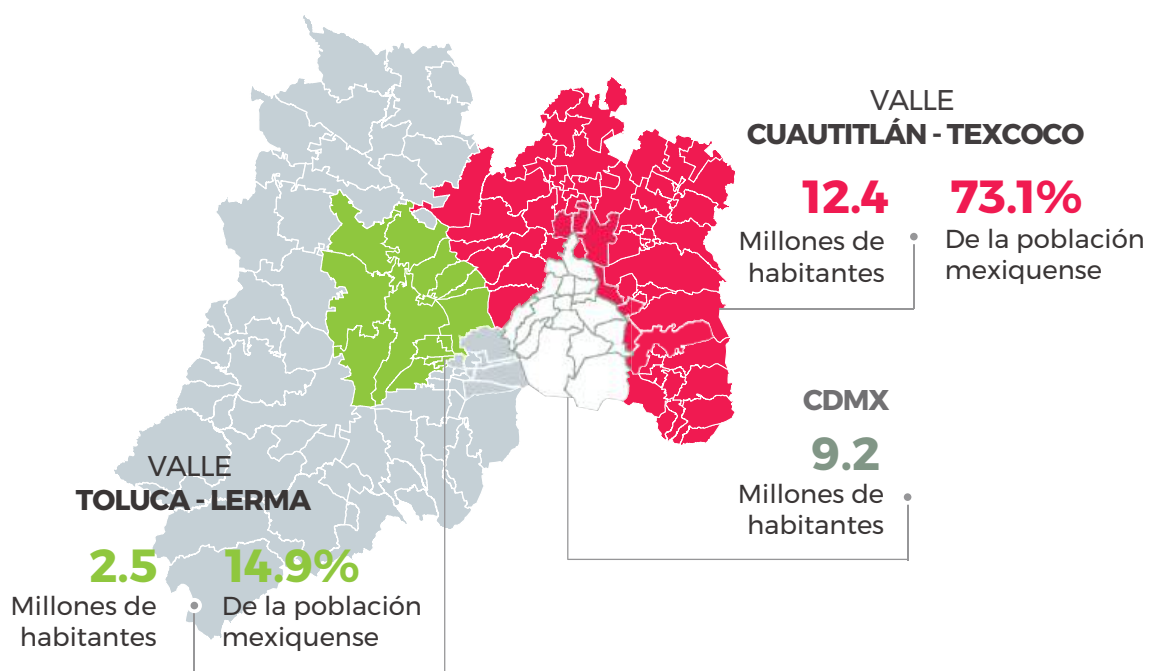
VALLE
CUAUTITLÁN - TEXCOCO

12.4
Millones de habitantes

73.1%
De la población mexiquense

CDMX

9.2
Millones de habitantes

VALLE
TOLUCA - LERMA

2.5
Millones de habitantes

14.9%
De la población mexiquense